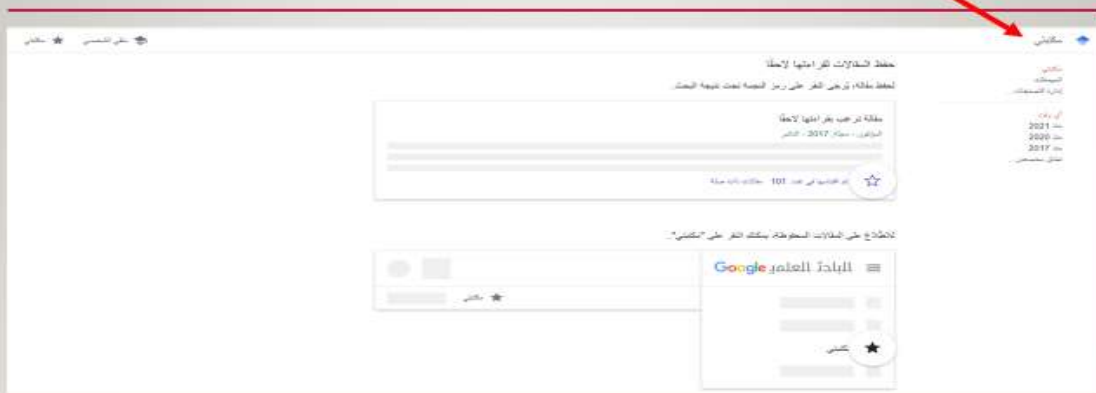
مكتبتي

ملفي الشخصي   مكتبتي

حفظ المقالات لقراءتها لاحقًا

لحفظ مقالة، يُرجى النقر على رمز النجمة تحت نتيجة البحث.

مقالة ترغب بقراءتها لاحقًا

المؤلفون - مجلة، 2017 - الناشر

تم الاقتباس في عدد 101   مقالات ذات صلة

للاطلاع على المقالات المحفوظة، يمكنك النقر على "مكتبتي".

Google الباحث العلمي

مكتبتي

مكتبتي

مكتبتي

التصنيفات

إدارة التصنيفات

أي وقت

منذ 2021

منذ 2020

منذ 2017

نطاق مخصص...